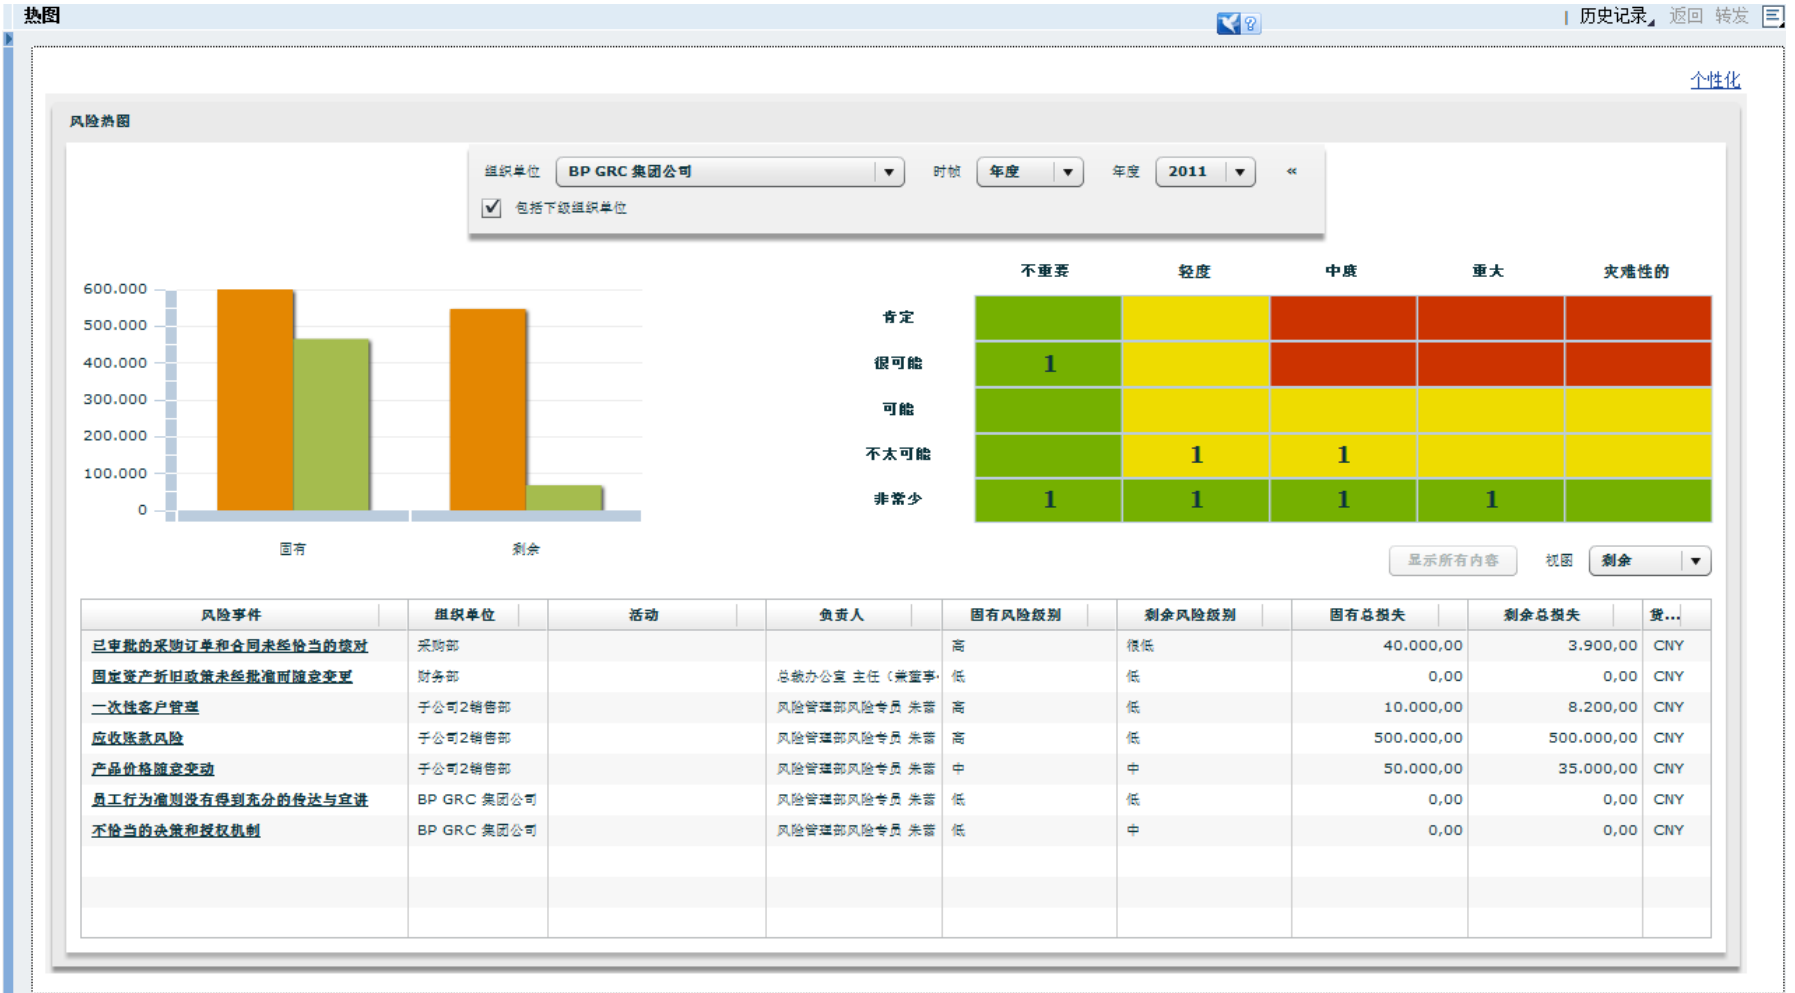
热图

历史记录 返回 转发

个性化

风险热图

组织单位 BP GRC 集团公司 时帧 年度 年度 2011 «

包括下级组织单位

600.000
500.000
400.000
300.000
200.000
100.000
0

固有 剩余

| | 不重要 | 轻度 | 中度 | 重大 | 灾难性的 |
|---|---|---|---|---|---|
| 肯定 | | | | | |
| 很可能 | 1 | | | | |
| 可能 | | | | | |
| 不太可能 | | 1 | 1 | | |
| 非常少 | 1 | 1 | 1 | 1 | |

显示所有内容 视图 剩余

| 风险事件 | 组织单位 | 活动 | 负责人 | 固有风险级别 | 剩余风险级别 | 固有总损失 | 剩余总损失 | 货... |
|---|---|---|---|---|---|---|---|---|
| 已审批的采购订单和合同未经恰当的核对 | 采购部 | | | 高 | 很低 | 40.000,00 | 3.900,00 | CNY |
| 固定资产折旧政策未经批准而随意变更 | 财务部 | | 总裁办公室 主任（兼董事 | 低 | 低 | 0,00 | 0,00 | CNY |
| 一次性客户管理 | 子公司2销售部 | | 风险管理部风险专员 朱蕾 | 高 | 低 | 10.000,00 | 8.200,00 | CNY |
| 应收账款风险 | 子公司2销售部 | | 风险管理部风险专员 朱蕾 | 高 | 低 | 500.000,00 | 500.000,00 | CNY |
| 产品价格随意变动 | 子公司2销售部 | | 风险管理部风险专员 朱蕾 | 中 | 中 | 50.000,00 | 35.000,00 | CNY |
| 员工行为准则没有得到充分的传达与宣讲 | BP GRC 集团公司 | | 风险管理部风险专员 朱蕾 | 低 | 低 | 0,00 | 0,00 | CNY |
| 不恰当的决策和授权机制 | BP GRC 集团公司 | | 风险管理部风险专员 朱蕾 | 低 | 中 | 0,00 | 0,00 | CNY |